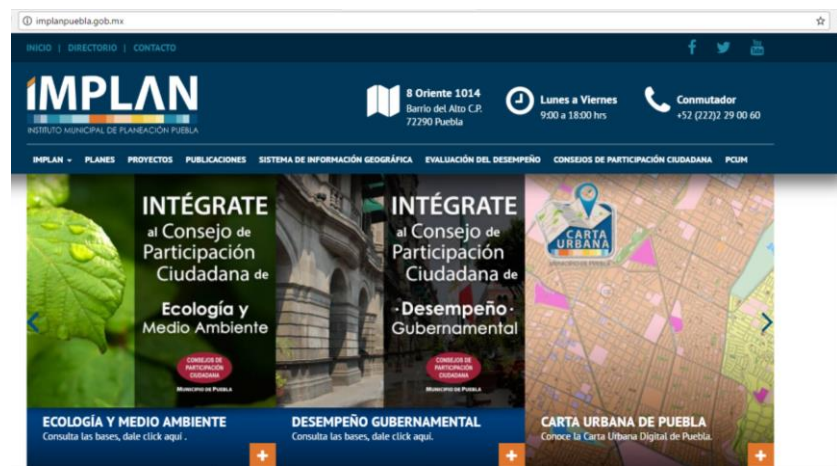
implanpuebla.gob.mx

INICIO | DIRECTORIO | CONTACTO

IMPLAN
INSTITUTO MUNICIPAL DE PLANEACIÓN PUEBLA

8 Oriente 1014
Barrio del Alto C.P. 72290 Puebla

Lunes a Viernes
9:00 a 18:00 hrs

Conmutador
+52 (222)2 29 00 60

IMPLAN PLANES PROYECTOS PUBLICACIONES SISTEMA DE INFORMACIÓN GEOGRÁFICA EVALUACIÓN DEL DESEMPEÑO CONSEJOS DE PARTICIPACIÓN CIUDADANA PCUM

INTÉGRATE al Consejo de Participación Ciudadana de Ecología y Medio Ambiente

CONSEJOS DE PARTICIPACIÓN CIUDADANA
MUNICIPIO DE PUEBLA

ECOLOGÍA Y MEDIO AMBIENTE
Consulta las bases, dale click aquí .

INTÉGRATE al Consejo de Participación Ciudadana de ·Desempeño· Gubernamental

CONSEJOS DE PARTICIPACIÓN CIUDADANA
MUNICIPIO DE PUEBLA

DESEMPEÑO GUBERNAMENTAL
Consulta las bases, dale click aquí.

CARTA URBANA

CARTA URBANA DE PUEBLA
Conoce la Carta Urbana Digital de Puebla.